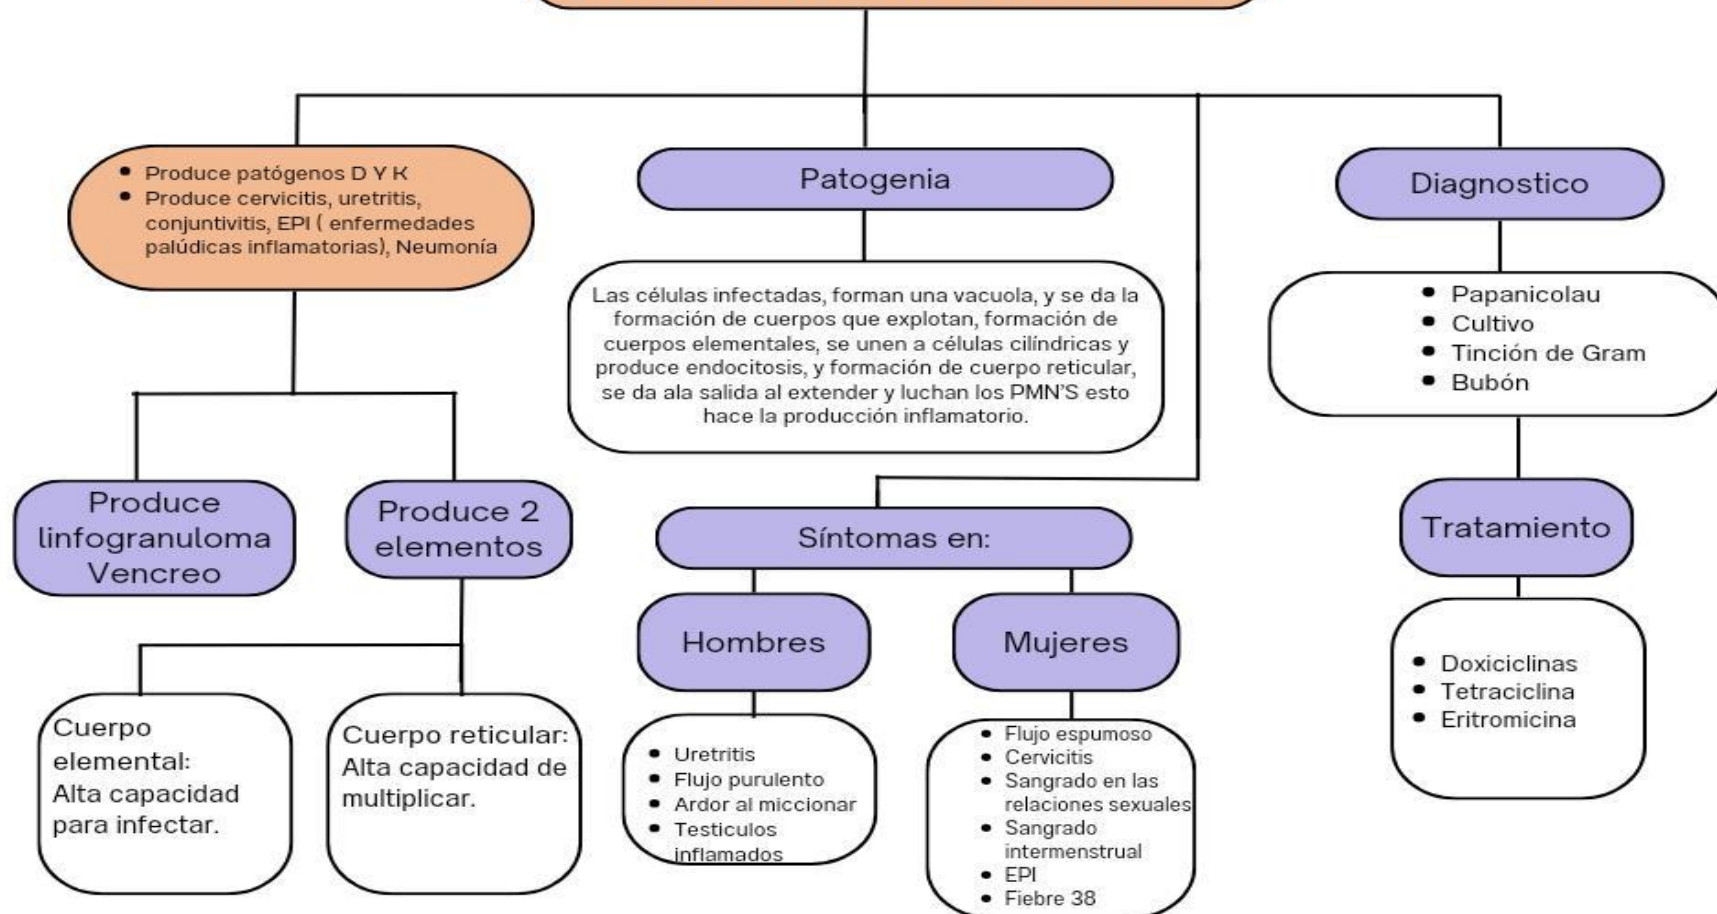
- Produce patógenos D Y K
- Produce cervicitis, uretritis, conjuntivitis, EPI ( enfermedades palúdicas inflamatorias), Neumonía

Produce linfogranuloma Vencreo

Produce 2 elementos

Cuerpo elemental: Alta capacidad para infectar.

Cuerpo reticular: Alta capacidad de multiplicar.

Patogenia

Las células infectadas, forman una vacuola, y se da la formación de cuerpos que explotan, formación de cuerpos elementales, se unen a células cilíndricas y produce endocitosis, y formación de cuerpo reticular, se da ala salida al extender y luchan los PMN'S esto hace la producción inflamatorio.

Síntomas en:

Hombres

- Uretritis
- Flujo purulento
- Ardor al miccionar
- Testiculos inflamados

Mujeres

- Flujo espumoso
- Cervicitis
- Sangrado en las relaciones sexuales
- Sangrado intermenstrual
- EPI
- Fiebre 38

Diagnostico

- Papanicolau
- Cultivo
- Tinción de Gram
- Bubón

Tratamiento

- Doxiciclinas
- Tetraciclina
- Eritromicina